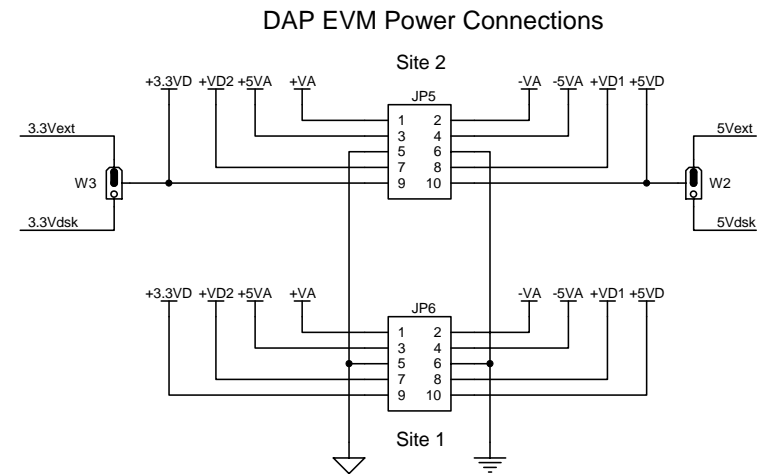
DAP EVM Power Connections

Site 2

+3.3VD +VD2 +5VA +VA

JP5

-VA -5VA +VD1 +5VD

3.3Vext

1 2
3 4
5 6
7 8
9 10

5Vext

W3

W2

3.3Vdsk

5Vdsk

+3.3VD +VD2 +5VA +VA

JP6

-VA -5VA +VD1 +5VD

1 2
3 4
5 6
7 8
9 10

Site 1